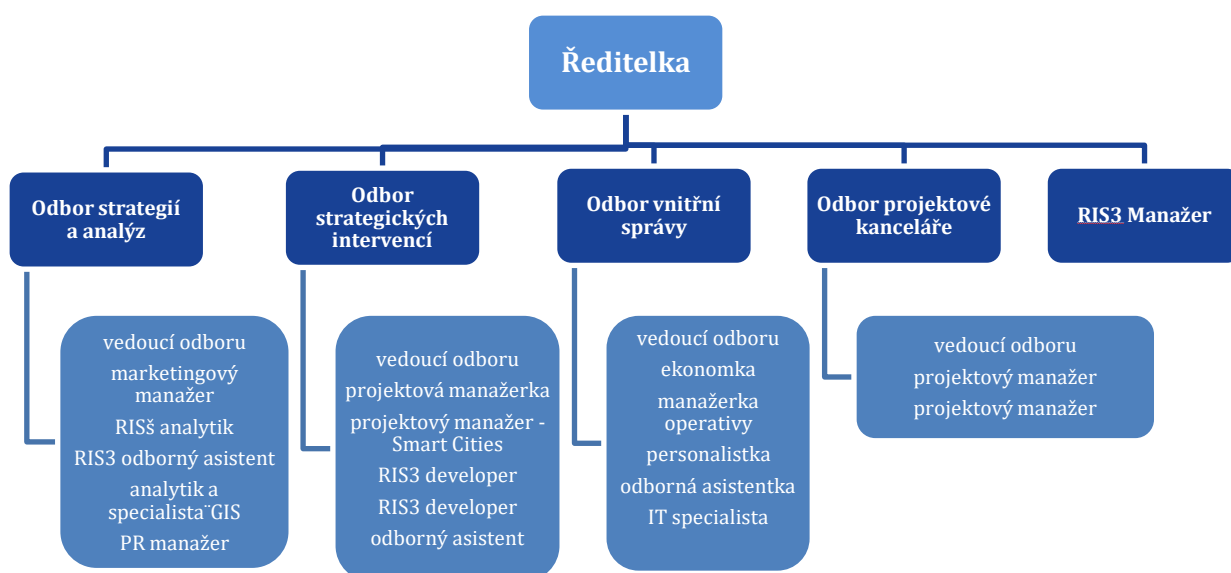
Ředitelka

Odbor strategií a analýz

vedoucí odboru
marketingový manažer
RISš analytik
RIS3 odborný asistent
analytik a specialista¨GIS
PR manažer

Odbor strategických intervencí

vedoucí odboru
projektová manažerka
projektový manažer - Smart Cities
RIS3 developer
RIS3 developer
odborný asistent

Odbor vnitřní správy

vedoucí odboru
ekonomka
manažerka operativy
personalistka
odborná asistentka
IT specialista

Odbor projektové kanceláře

vedoucí odboru
projektový manažer
projektový manažer

RIS3 Manažer